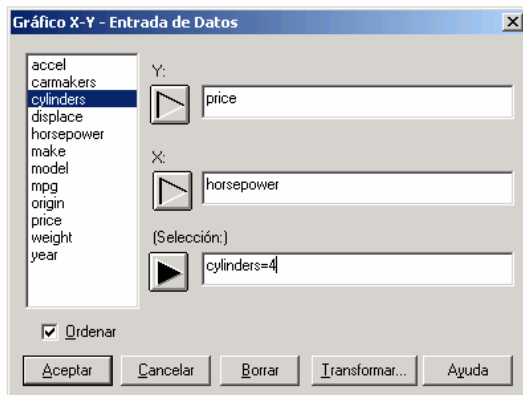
Gráfico X-Y - Entrada de Datos

×

accel
carmakers
cylinders
displace
horsepower
make
model
mpg
origin
price
weight
year

Y:

price

X:

horsepower

(Selección:)

cylinders=4

Ordenar

Aceptar

Cancelar

Borrar

Transformar...

Ayuda